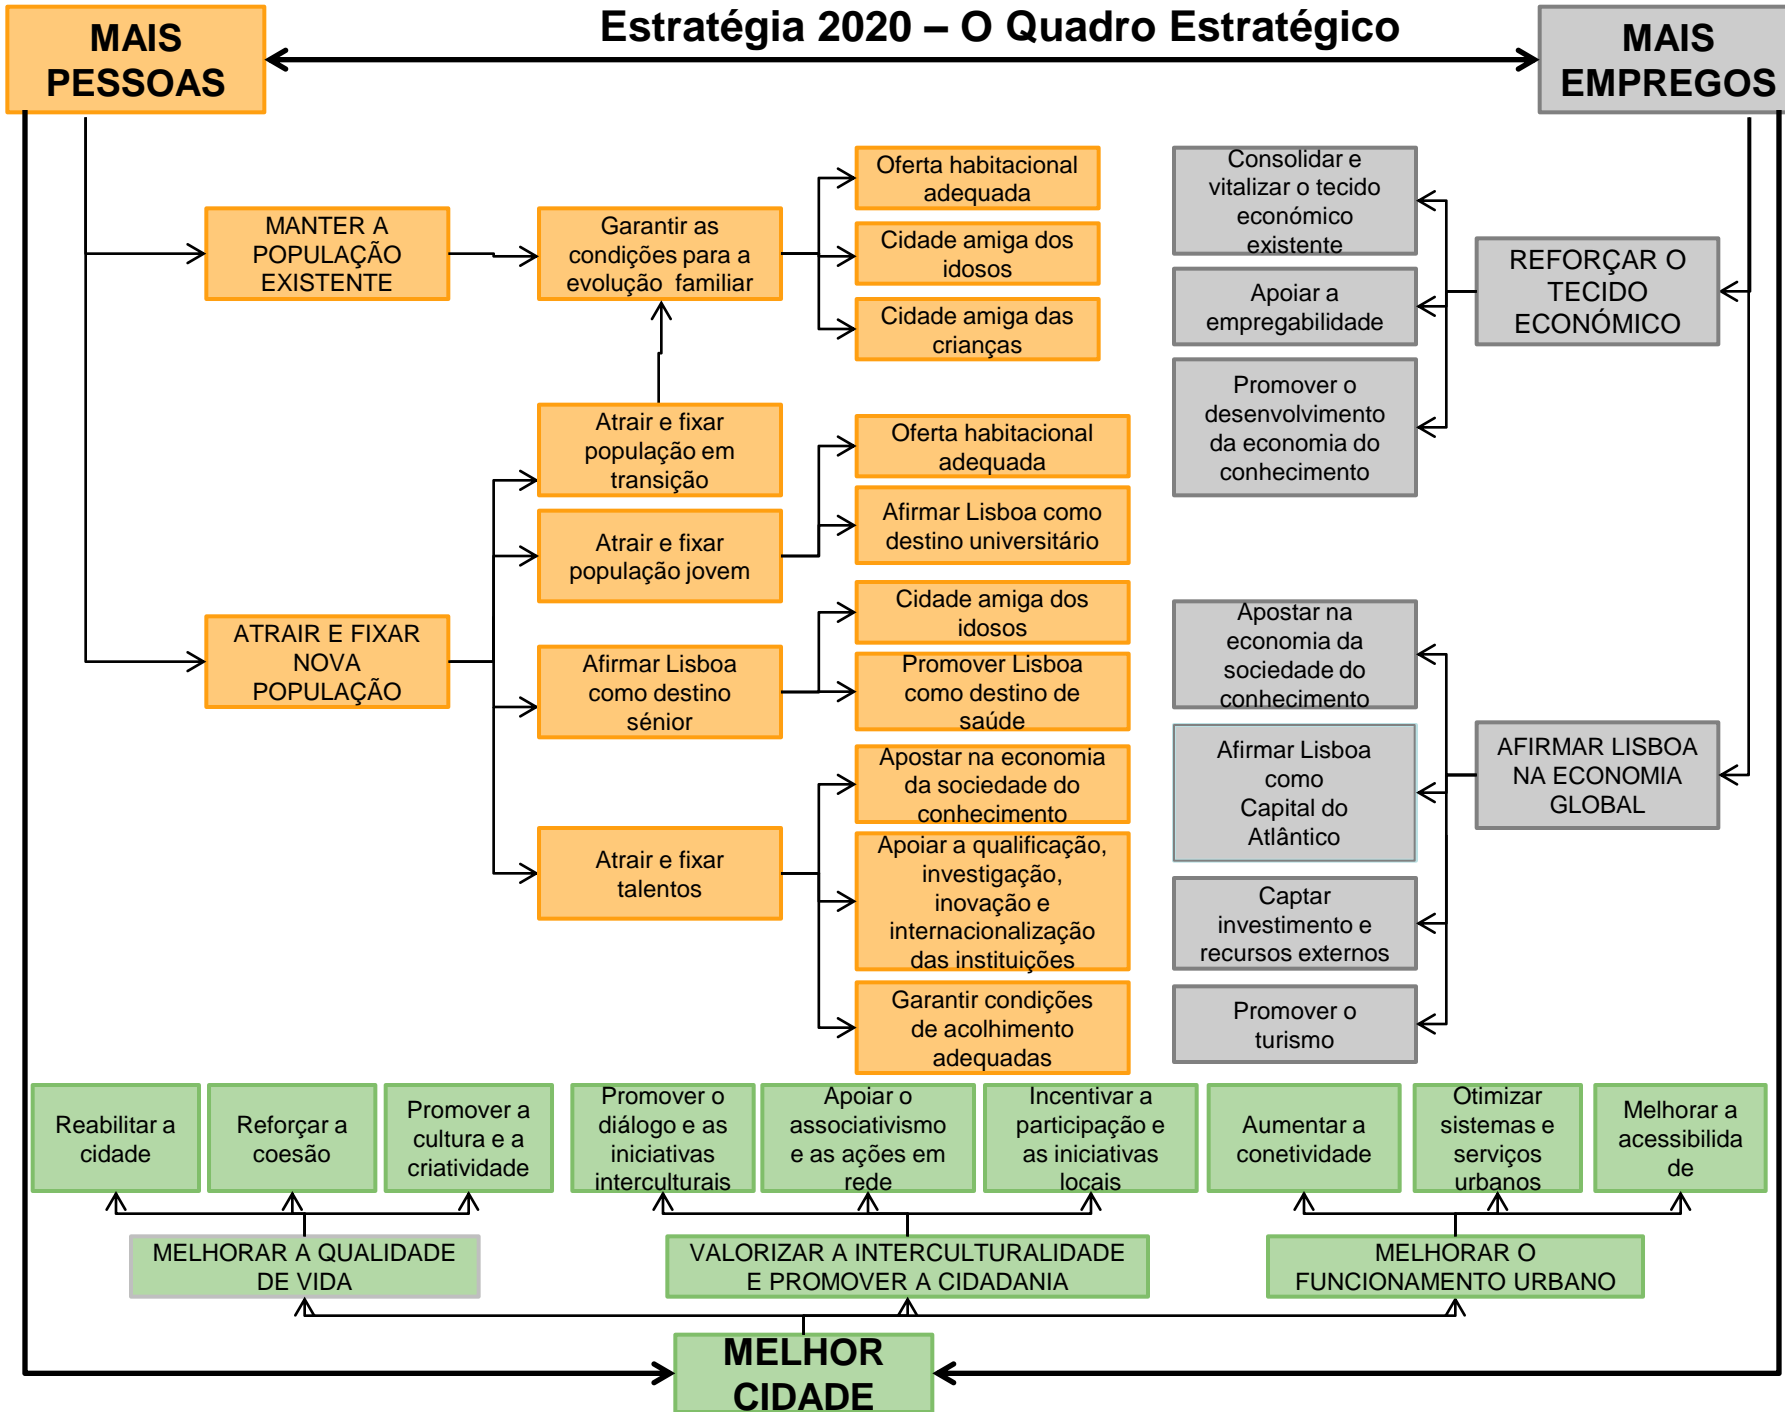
MAIS PESSOAS

Estratégia 2020 – O Quadro Estratégico

MAIS EMPREGOS

MANTER A POPULAÇÃO EXISTENTE

Garantir as condições para a evolução familiar

Oferta habitacional adequada

Cidade amiga dos idosos

Cidade amiga das crianças

Atrair e fixar população em transição

Atrair e fixar população jovem

Oferta habitacional adequada

Afirmar Lisboa como destino universitário

ATRAIR E FIXAR NOVA POPULAÇÃO

Afirmar Lisboa como destino sénior

Cidade amiga dos idosos

Promover Lisboa como destino de saúde

Atrair e fixar talentos

Apostar na economia da sociedade do conhecimento

Apoiar a qualificação, investigação, inovação e internacionalização das instituições

Garantir condições de acolhimento adequadas

Consolidar e vitalizar o tecido económico existente

Apoiar a empregabilidade

Promover o desenvolvimento da economia do conhecimento

REFORÇAR O TECIDO ECONÓMICO

Apostar na economia da sociedade do conhecimento

Afirmar Lisboa como Capital do Atlântico

Captar investimento e recursos externos

Promover o turismo

AFIRMAR LISBOA NA ECONOMIA GLOBAL

Reabilitar a cidade

Reforçar a coesão

Promover a cultura e a criatividade

Promover o diálogo e as iniciativas interculturais

Apoiar o associativismo e as ações em rede

Incentivar a participação e as iniciativas locais

Aumentar a conetividade

Otimizar sistemas e serviços urbanos

Melhorar a acessibilidade

MELHORAR A QUALIDADE DE VIDA

VALORIZAR A INTERCULTURALIDADE E PROMOVER A CIDADANIA

MELHORAR O FUNCIONAMENTO URBANO

MELHOR CIDADE